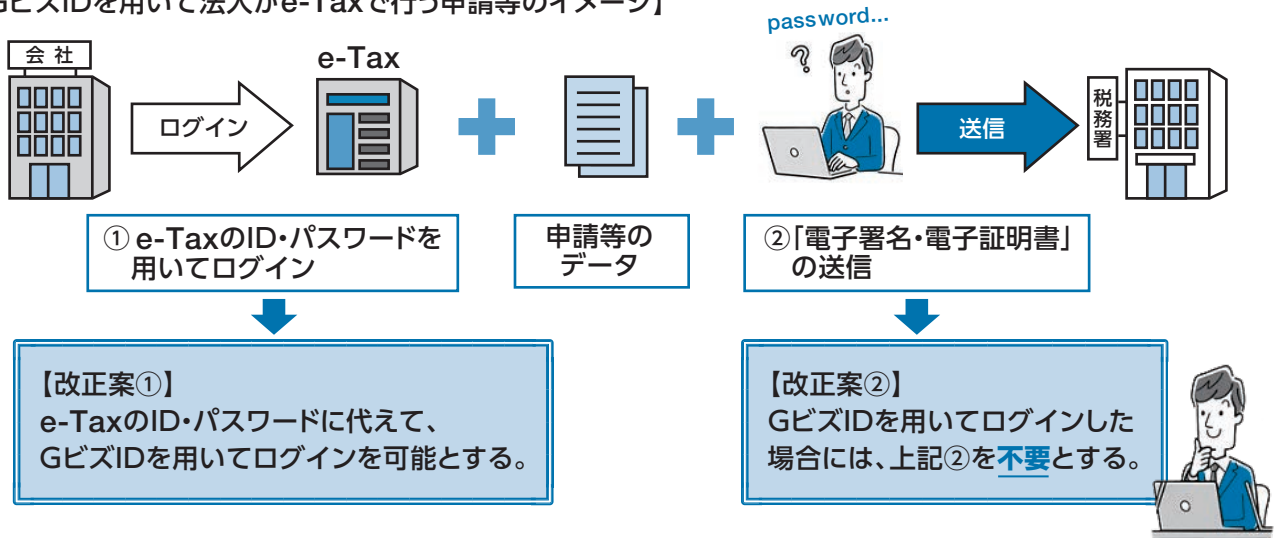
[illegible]ビズIDを用いて法人がe-Taxで行う申請等のイメージ】

password...

?

会 社

ログイン

e-Tax

送信

税務署

① e-TaxのID・パスワードを用いてログイン

申請等のデータ

②「電子署名・電子証明書」の送信

【改正案①】
e-TaxのID・パスワードに代えて、GビズIDを用いてログインを可能とする。

【改正案②】
GビズIDを用いてログインした場合には、上記②を不要とする。